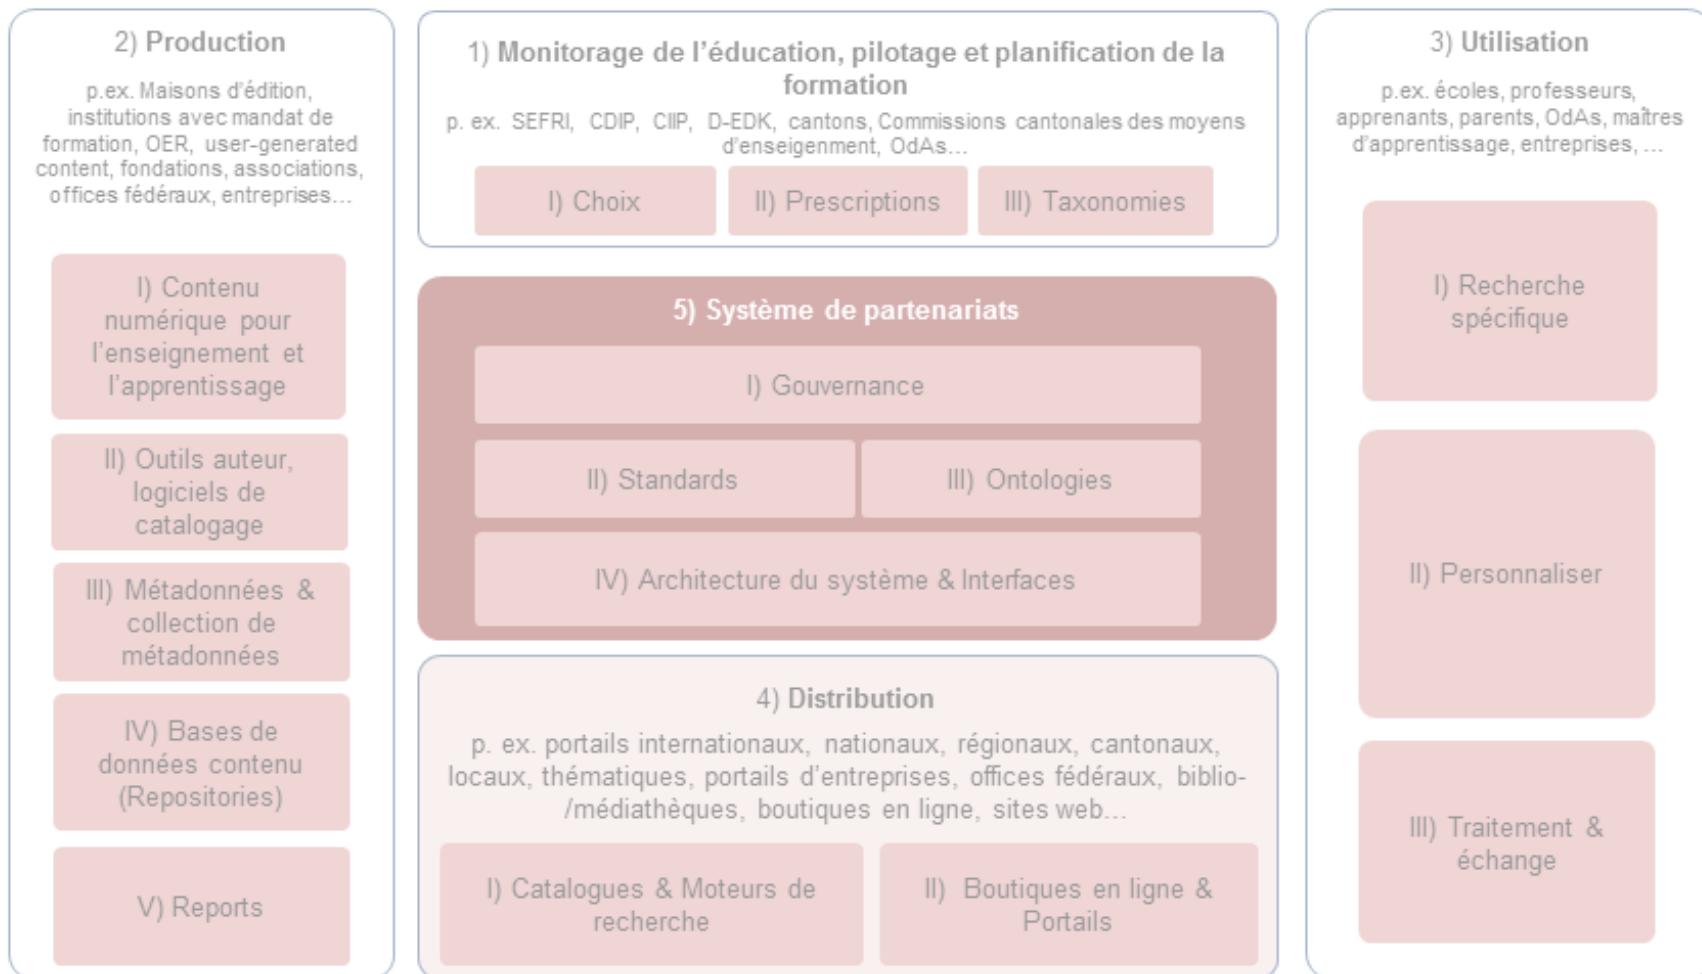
2) Production

p.ex. Maisons d'édition, institutions avec mandat de formation, OER, user-generated content, fondations, associations, offices fédéraux, entreprises...

I) Contenu numérique pour l'enseignement et l'apprentissage

II) Outils auteur, logiciels de catalogage

III) Métadonnées & collection de métadonnées

IV) Bases de données contenu (Repositories)

V) Reports

1) Monitorage de l'éducation, pilotage et planification de la formation

p. ex. SEFRI, CDIP, CIIP, D-EDK, cantons, Commissions cantonales des moyens d'enseignement, OdAs...

I) Choix

II) Prescriptions

III) Taxonomies

5) Système de partenariats

I) Gouvernance

II) Standards

III) Ontologies

IV) Architecture du système & Interfaces

4) Distribution

p. ex. portails internationaux, nationaux, régionaux, cantonaux, locaux, thématiques, portails d'entreprises, offices fédéraux, biblio-/médiathèques, boutiques en ligne, sites web...

I) Catalogues & Moteurs de recherche

II) Boutiques en ligne & Portails

3) Utilisation

p.ex. écoles, professeurs, apprenants, parents, OdAs, maîtres d'apprentissage, entreprises, ...

I) Recherche spécifique

II) Personnaliser

III) Traitement & échange